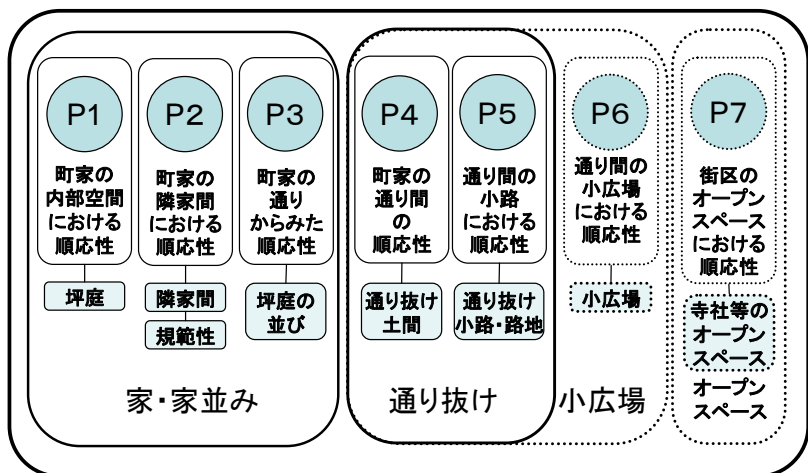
P1
町家の内部空間における順応性
坪庭

P2
町家の隣家間における順応性
隣家間
規範性

P3
町家の通りからみた順応性
坪庭の並び

家・家並み

P4
町家の通り間の順応性
通り抜け土間

P5
通り間の小路における順応性
通り抜け小路・路地

通り抜け

P6
通り間の小広場における順応性
小広場

小広場

P7
街区のオープンスペースにおける順応性
寺社等のオープンスペース

オープンスペース